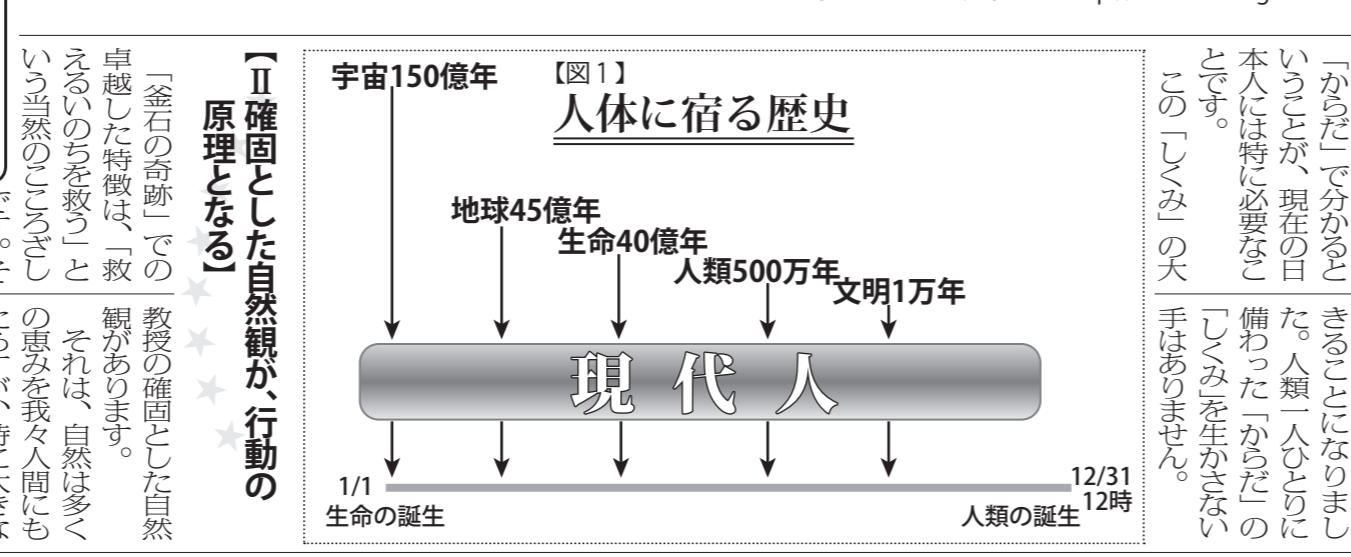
「からだ」で分かるということが、現在の日本人には特に必要なことです。

この「しくみ」の大

きることになりました。人類一人ひとりに備わった「からだ」の「しくみ」を生かさない手はありません。

【図1】
人体に宿る歴史

宇宙150億年
地球45億年
生命40億年
人類500万年
文明1万年

現代人

1/1
生命の誕生
12/31
12時
人類の誕生

【Ⅱ確固とした自然観が、行動の原理となる】

「釜石の奇跡」での卓越した特徴は、「救えるいのちを救う」という当然のこころざし

教授の確固とした自然観があります。

それは、自然は多くの恵みを我々人間にも

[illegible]